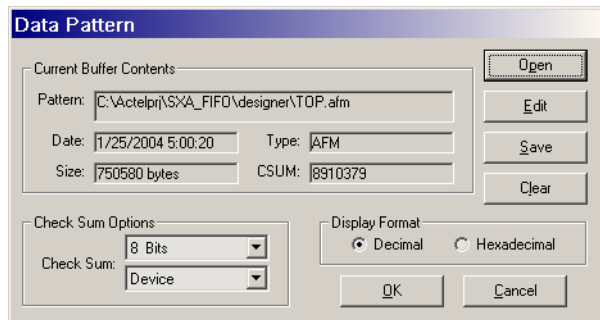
Data Pattern

Current Buffer Contents

Pattern: C:\Actelprj\SXA_FIFO\designer\TOP.afm

Date: 1/25/2004 5:00:20

Type: AFM

Size: 750580 bytes

CSUM: 8910379

Open

Edit

Save

Clear

Check Sum Options

Check Sum: 8 Bits

Device

Display Format

Decimal

Hexadecimal

OK

Cancel